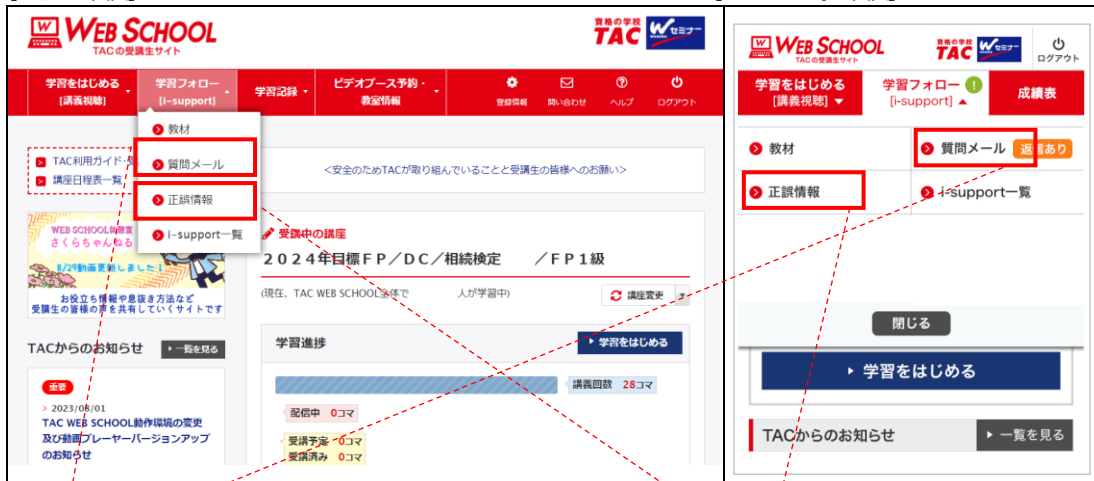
WEB SCHOOL
TACの受講生サイト

資格の学校 TAC
W セミナー

学習をはじめる [講義視聴]
学習フォロー [i-support]
学習記録
ビデオブース予約・教室情報
登録情報
問い合わせ
ヘルプ
ログアウト

教材
質問メール
正誤情報
i-support一覧

TAC利用ガイド・
講座日程表一覧

<安全のためTACが取り組んでいることと受講生の皆様へのお願い>

WEB SCHOOL
さくらちゃんねる
8/29動画更新しました!
お役立ち情報や息抜き方法など受験生の皆様の声を共有していくサイトです

受講中の講座
2024年目標FP/DC/相続検定　/FP1級
(現在、TAC WEB SCHOOL全体で　人が学習中)
講座変更

TACからのお知らせ
一覧を見る
重要
2023/08/01
TAC WEB SCHOOL動作環境の変更及び動画プレーヤーバージョンアップのお知らせ

学習進捗
学習をはじめる
講義回数 28コマ
配信中 0コマ
受講予定 0コマ
受講済み 0コマ

WEB SCHOOL
TACの受講生サイト
資格の学校 TAC
W セミナー
ログアウト
学習をはじめる [講義視聴]
学習フォロー [i-support]
成績表
教材
質問メール 返信あり
正誤情報
i-support一覧
閉じる
学習をはじめる
TACからのお知らせ
一覧を見る